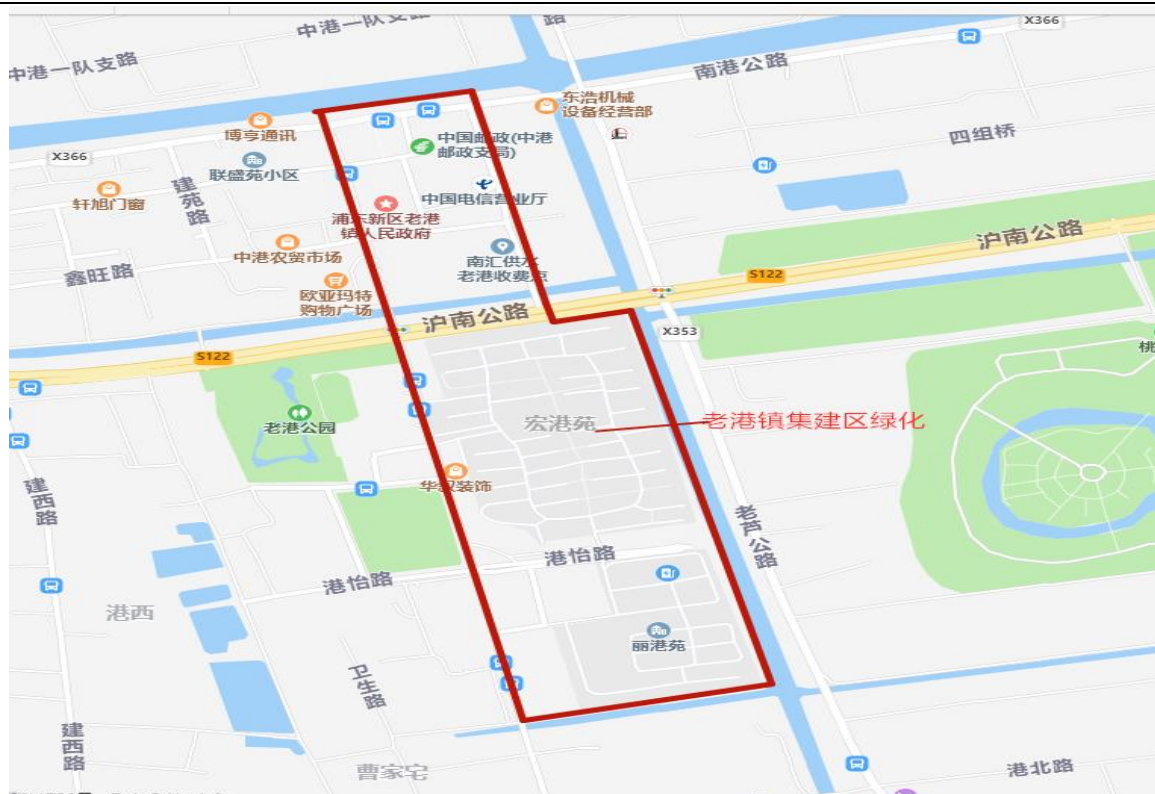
中港一队支路
路
X366
中港一队支路
南港公路
东浩机械设备经营部
博亨通讯
中国邮政(中港邮政支局)
四组桥
X366
联盛苑小区
建苑路
轩旭门窗
中国电信营业厅
浦东新区老港镇人民政府
中港农贸市场
南汇供水老港收费处
沪南公路
鑫旺路
S122
欧亚玛特购物广场
沪南公路
X353
S122
桃
老港公园
宏港苑
老港镇集建区绿化
建西路
华毅装饰
老芦公路
港怡路
港怡路
港西
丽港苑
卫生路
建西路
曹家宅
港北路